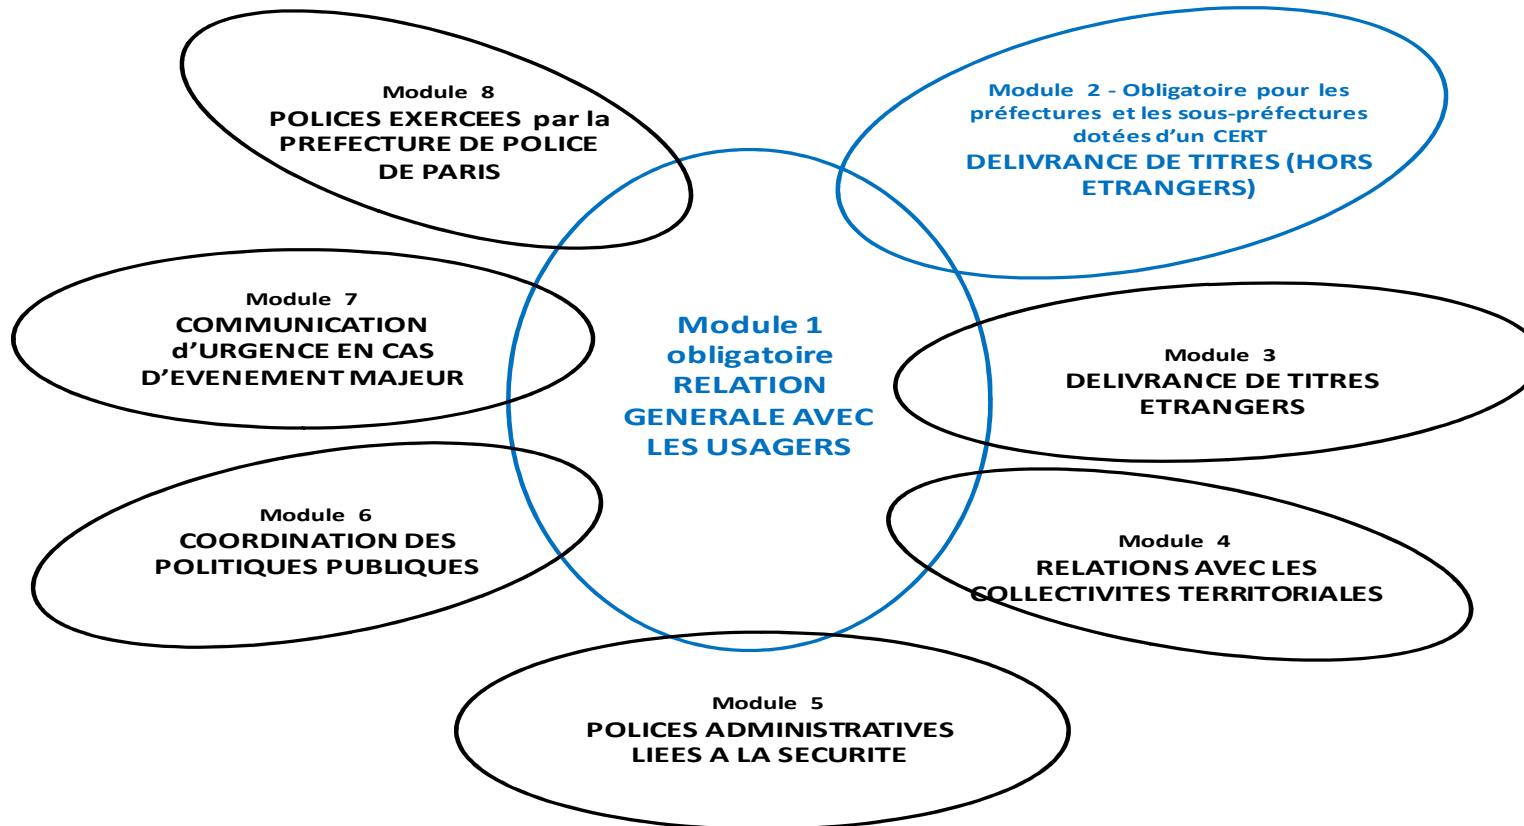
Module 8
POLICES EXERCEES par la PREFECTURE DE POLICE DE PARIS

Module 2 - Obligatoire pour les préfectures et les sous-préfectures dotées d'un CERT
DELIVRANCE DE TITRES (HORS ETRANGERS)

Module 7
COMMUNICATION d'URGENCE EN CAS D'EVENEMENT MAJEUR

Module 1 obligatoire
RELATION GENERALE AVEC LES USAGERS

Module 3
DELIVRANCE DE TITRES ETRANGERS

Module 6
COORDINATION DES POLITIQUES PUBLIQUES

Module 4
RELATIONS AVEC LES COLLECTIVITES TERRITORIALES

Module 5
POLICES ADMINISTRATIVES LIEES A LA SECURITE